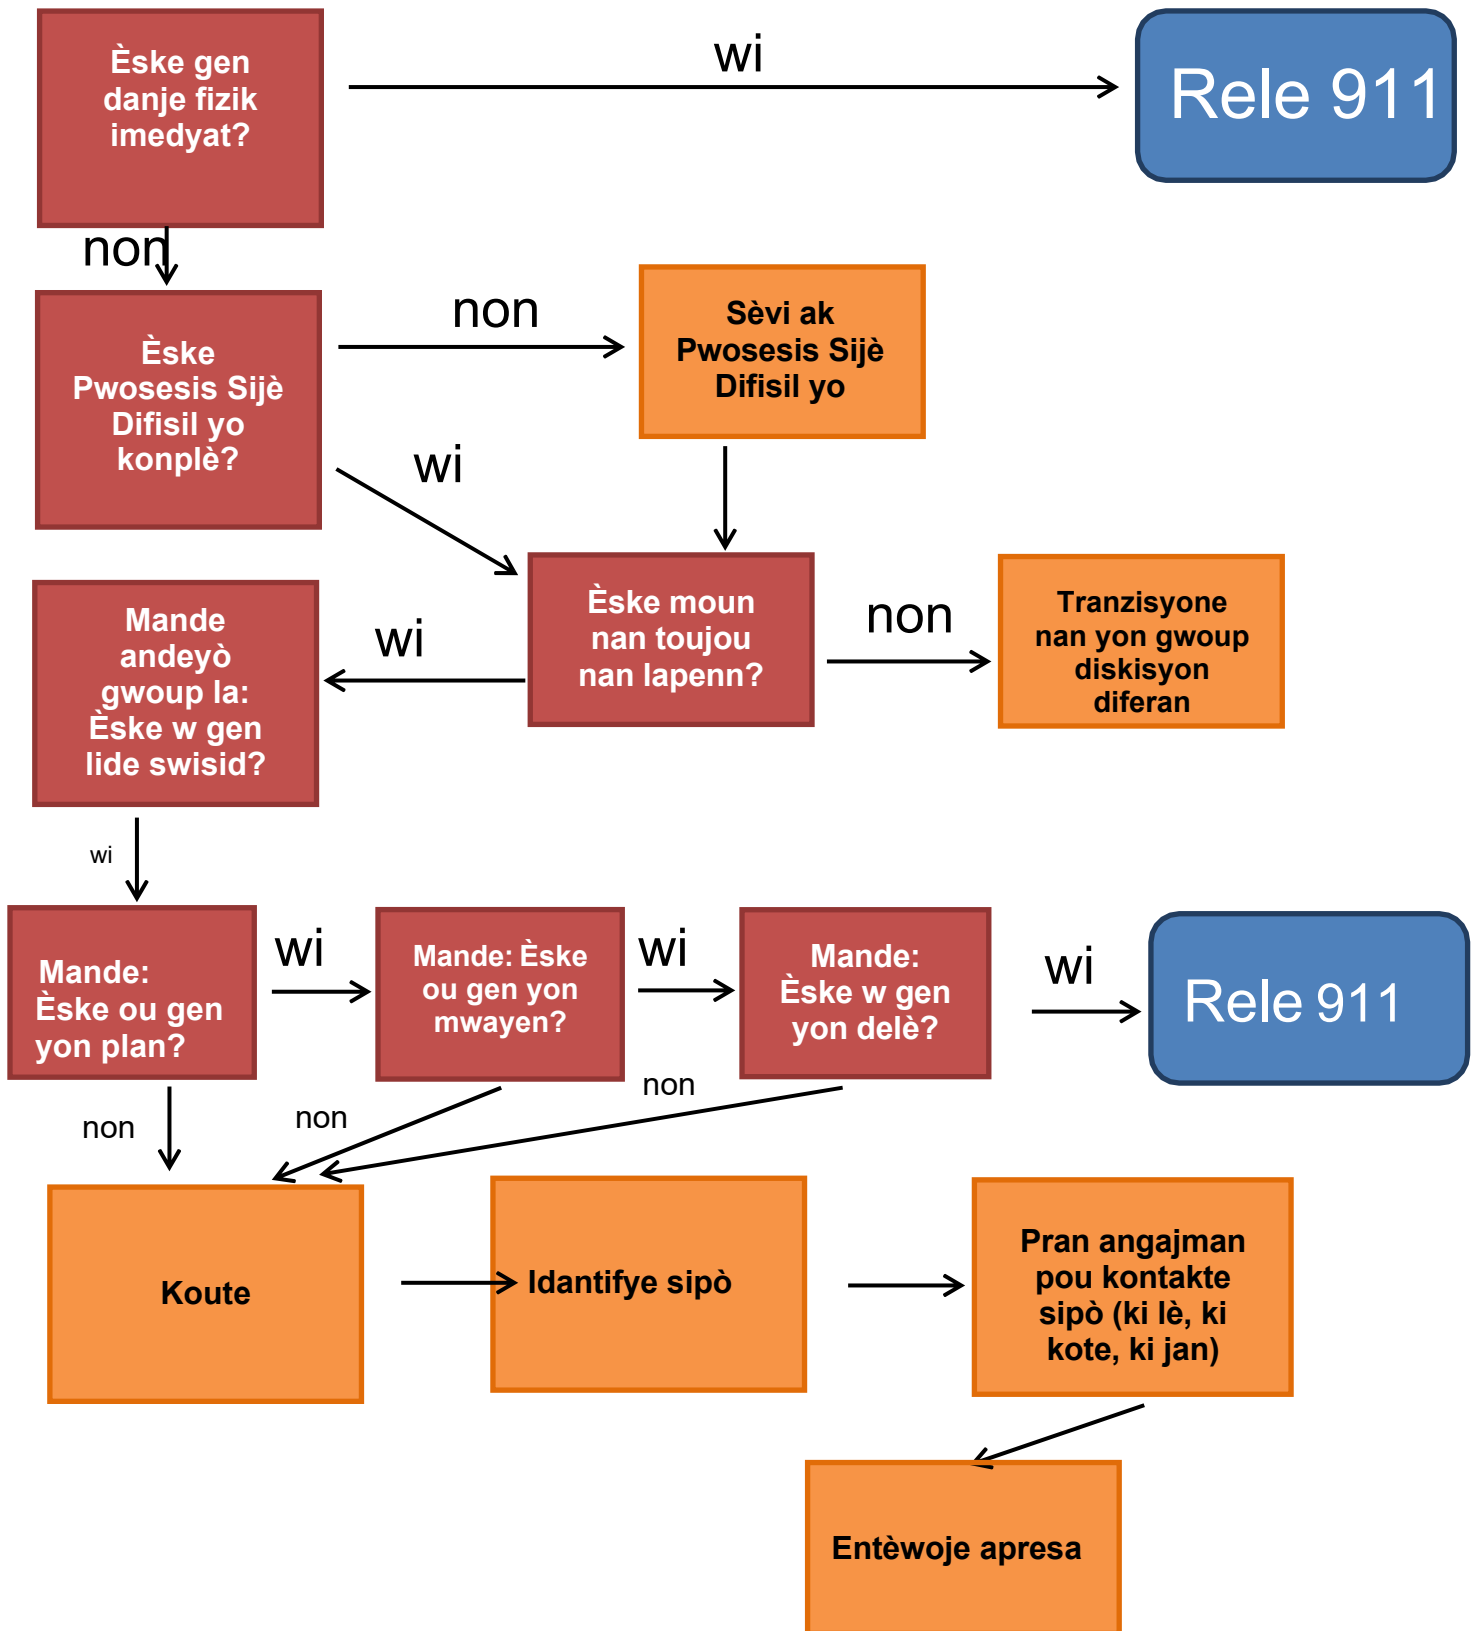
Èske gen danje fizik imedyat?

wi

Rele 911

non

Èske Pwosesis Sijè Difisil yo konplè?

non

Sèvi ak Pwosesis Sijè Difisil yo

wi

Mande andeyò gwoup la: Èske w gen lide swisid?

wi

Èske moun nan toujou nan lapenn?

non

Tranzisyone nan yon gwoup diskisyon diferan

wi

Mande: Èske ou gen yon plan?

wi

Mande: Èske ou gen yon mwayen?

wi

Mande: Èske w gen yon delè?

wi

Rele 911

non

non

non

Koute

Idantifye sipò

Pran angajman pou kontakte sipò (ki lè, ki kote, ki jan)

Entèwoje apresa